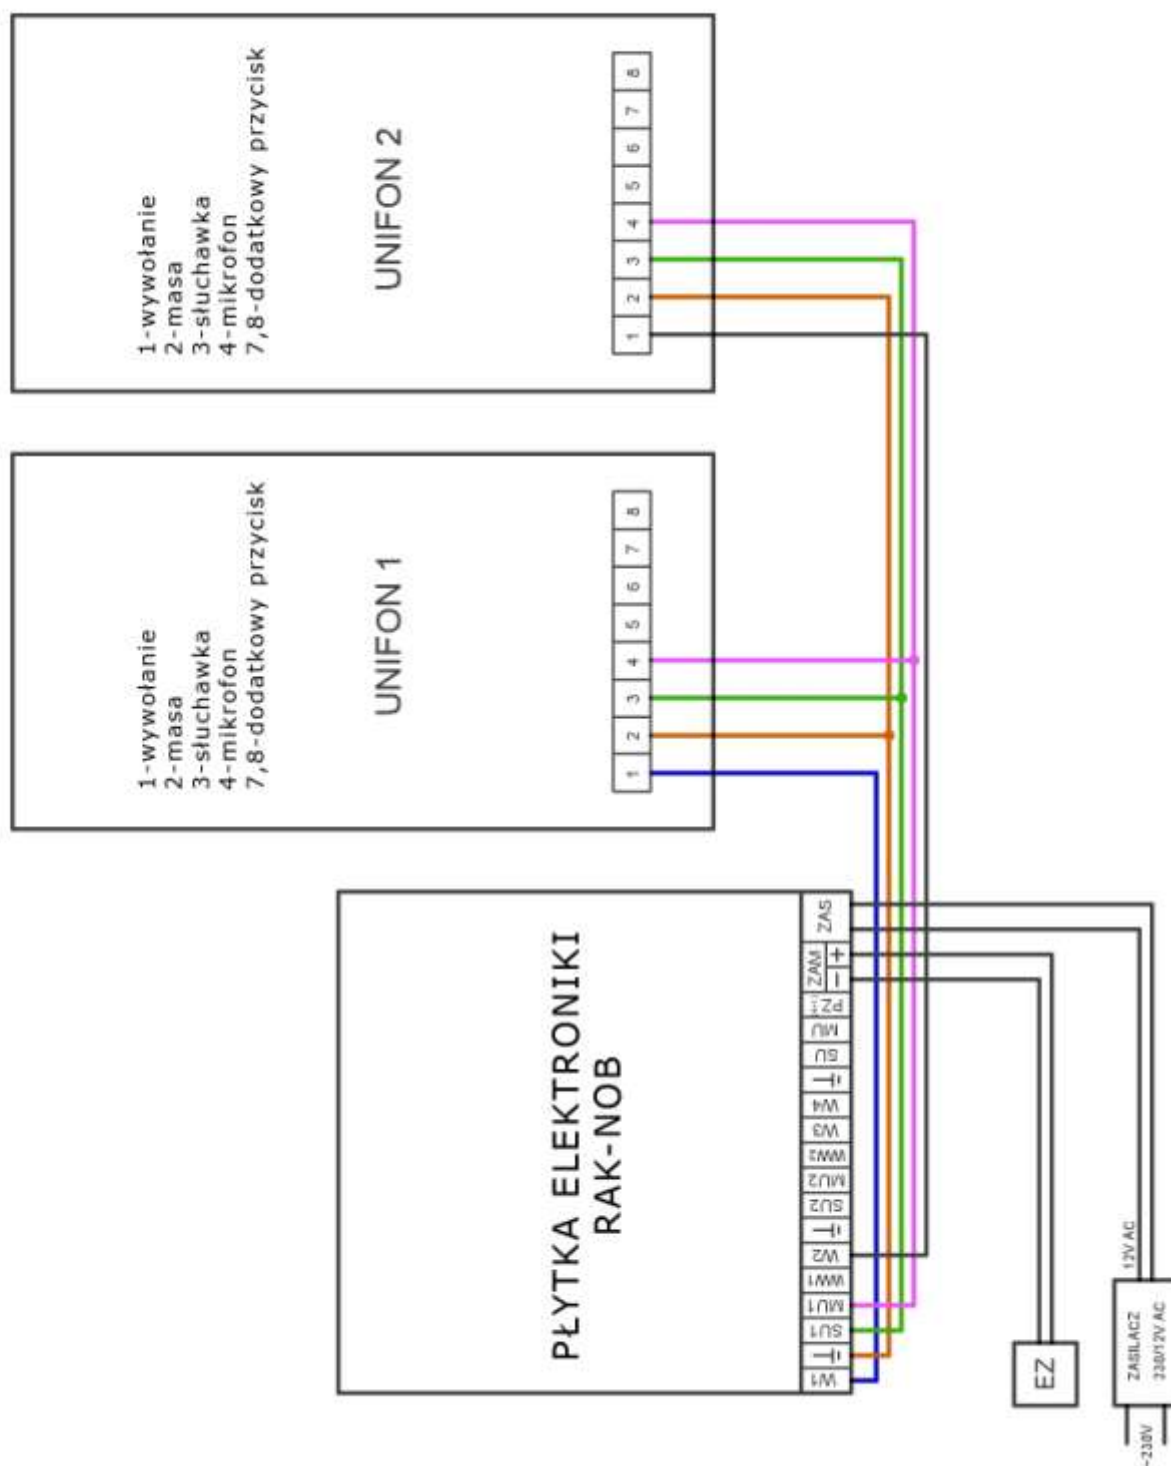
1-wywołanie
2-masa
3-słuchawka
4-mikrofon
7,8-dodatkowy przycisk

UNIFON 2

1 2 3 4 5 6 7 8

1-wywołanie
2-masa
3-słuchawka
4-mikrofon
7,8-dodatkowy przycisk

UNIFON 1

1 2 3 4 5 6 7 8

PŁYTKA ELEKTRONIKI
RAK-NOB

W1 ⊥ SU1 MU1 WW1 W2 ⊥ SU2 MU2 WW2 W3 W4 ⊥ GU MU PZ ZAM − + ZAS

EZ

ZASILACZ
230/12V AC

12V AC

~230V